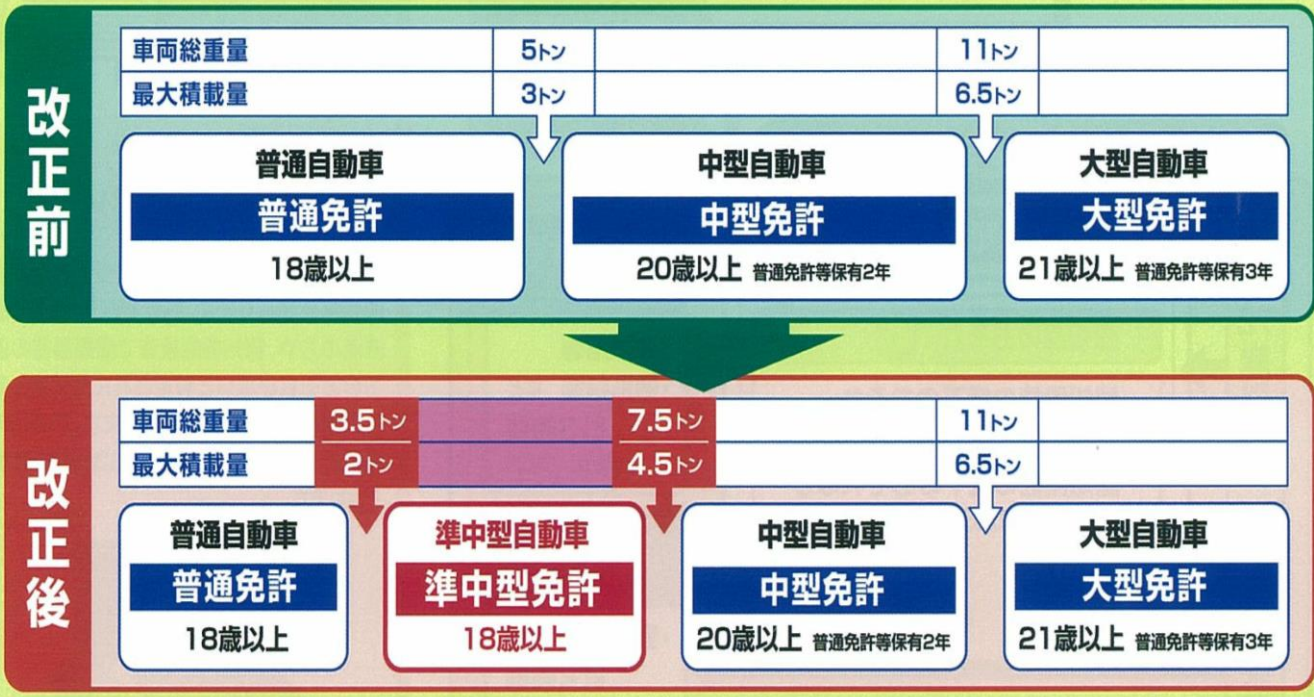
改正前

| 車両総重量 | 5トン | | 11トン | |
|---|---|---|---|---|
| 最大積載量 | 3トン | | 6.5トン | |

普通自動車
普通免許
18歳以上

中型自動車
中型免許
20歳以上 普通免許等保有2年

大型自動車
大型免許
21歳以上 普通免許等保有3年

改正後

| 車両総重量 | 3.5トン | | 7.5トン | | 11トン | |
|---|---|---|---|---|---|---|
| 最大積載量 | 2トン | | 4.5トン | | 6.5トン | |

普通自動車
普通免許
18歳以上

準中型自動車
準中型免許
18歳以上

中型自動車
中型免許
20歳以上 普通免許等保有2年

大型自動車
大型免許
21歳以上 普通免許等保有3年